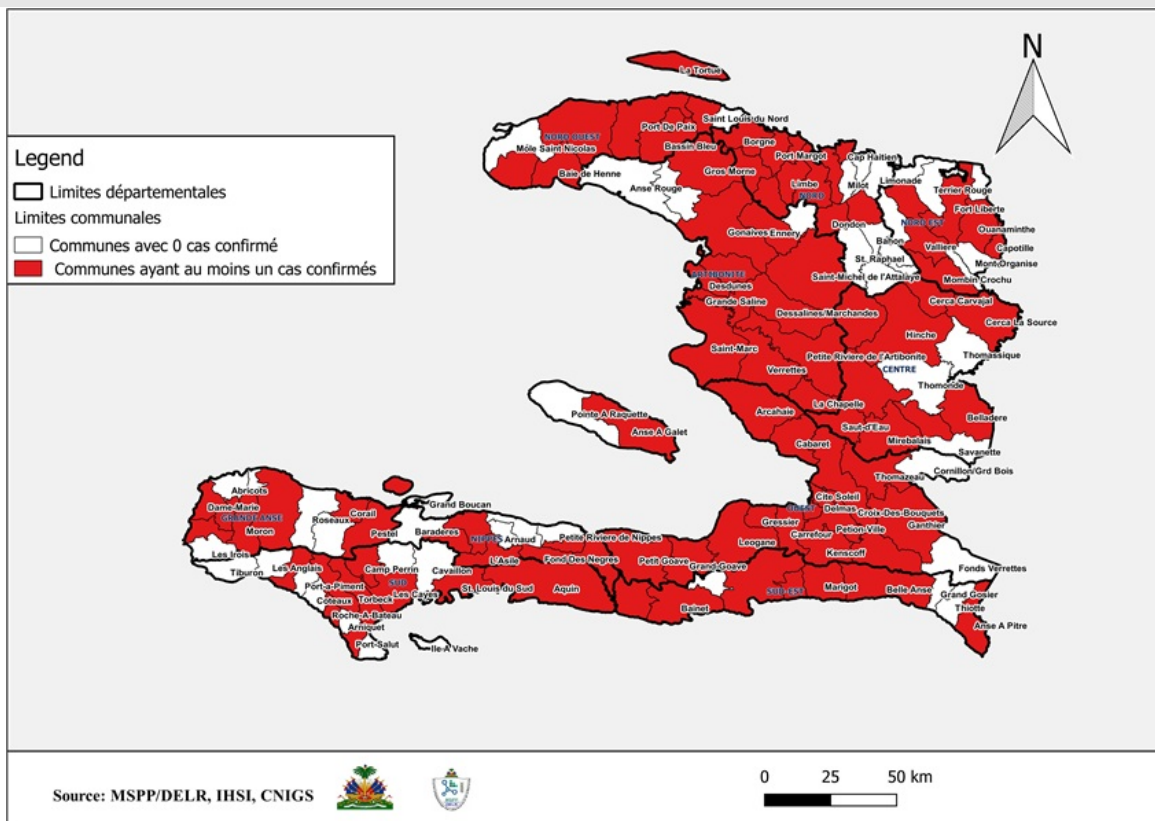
N

Legend
Limites départementales
Limites communales
Communes avec 0 cas confirmé
Communes ayant au moins un cas confirmés

La Tortue
NORD OUEST
Môle Saint Nicolas
Port De Paix
Saint Louis du Nord
Bassin Bleu
Borgne
Port Margot
Cap Haitien
Baie de Henne
Anse Rouge
Gros Morne
Limbe
NORD
Milot
Limonade
Terrier Rouge
Fort Liberte
NORD EST
Ouanaminthe
Gonaives
Ennery
Dondon
Bahon
Vallière
Capotille
Mont Organise
St. Raphael
ARTIBONITE
Desdunes
Saint-Michel de l'Attalaye
Mombin Crochu
Grande Saline
Cerca Carvajal
Dessalines/Marchandes
Hinche
Cerca La Source
Saint-Marc
Petite Riviere de l'Artibonite
Thomassique
Verrettes
CENTRE
Thomonde
Pointe A Raquette
Anse A Galet
Arcahaie
La Chapelle
Belladere
Saut-d'Eau
Cabaret
Mirebalais
Savanette
Cornillon/Grd Bois
Thomazeau
Abricots
Grand Boucan
Cite Soleil
Dame-Marie
GRANDE ANSE
Corail
OUEST
Delmas
Croix-Des-Bouquets
Roseaux
Baraderes
Gressier
Moron
Pestel
NIPPES
Arnaud
Petite Riviere de Nippes
Carrefour
Petion Ville
Ganthier
Les Irois
Leogane
L'Asile
Fond Des Negres
Kenscoff
Tiburon
Les Anglais
Camp Perrin
Cavaillon
Petit Goave
Grand-Goave
Fonds Verrettes
SUD
Port-a-Piment
St. Louis du Sud
Aquin
SUD EST
Marigot
Belle Anse
Grand Gosier
Coteaux
Torbeck
Les Cayes
Bainet
Thiotte
Roche-A-Bateau
Anse A Pitre
Arniquet
Port-Salut
Ile-A Vache

Source: MSPP/DELR, IHSI, CNIGS

0 25 50 km